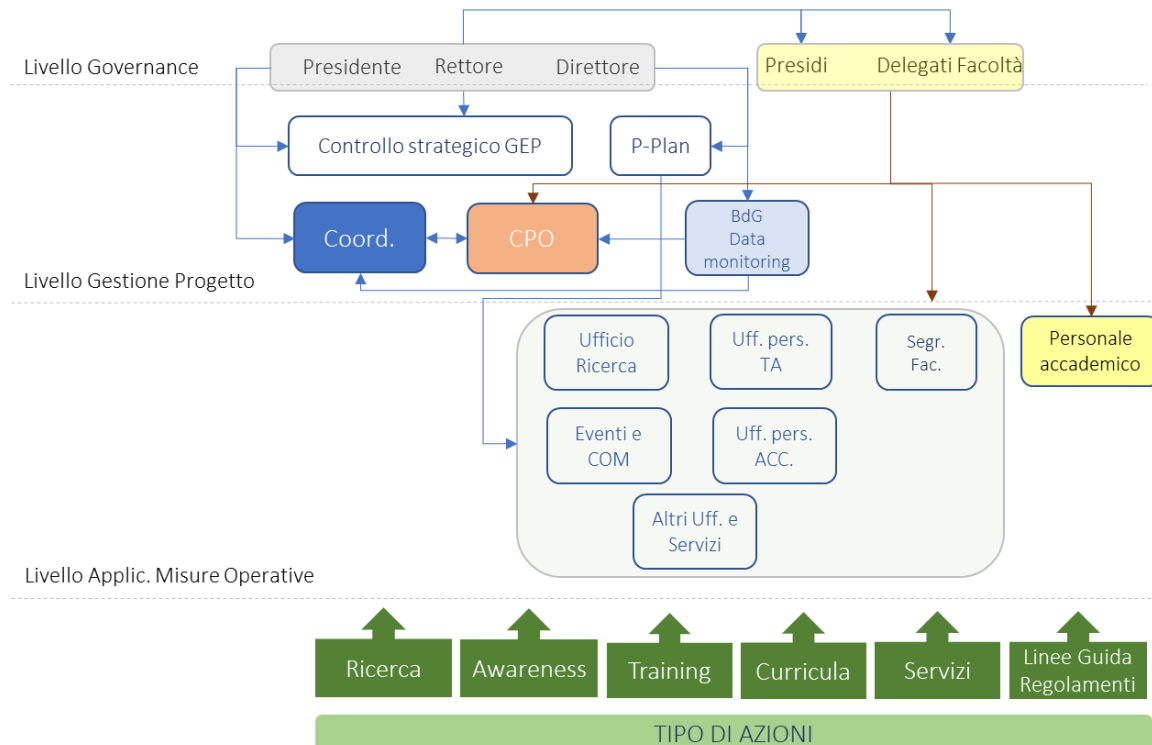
Livello Governance

Presidente Rettore Direttore

Presidi Delegati Facoltà

Controllo strategico GEP

P-Plan

Coord.

CPO

BdG Data monitoring

Livello Gestione Progetto

Ufficio Ricerca

Uff. pers. TA

Segr. Fac.

Personale accademico

Eventi e COM

Uff. pers. ACC.

Altri Uff. e Servizi

Livello Applic. Misure Operative

Ricerca

Awareness

Training

Curricula

Servizi

Linee Guida Regolamenti

TIPO DI AZIONI